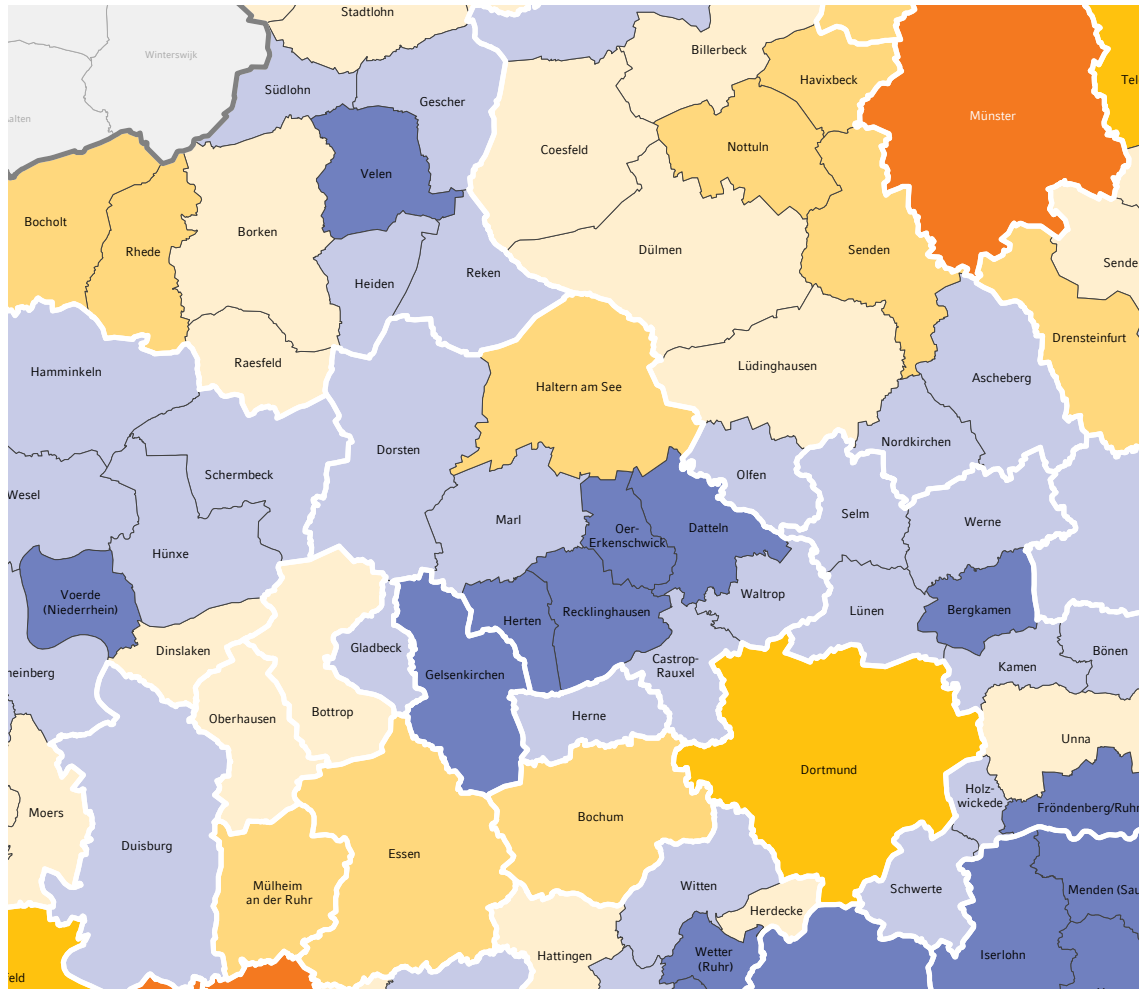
Stadtlohn
Winterswijk
Billerbeck
Havixbeck
Tel
Münster
Südlohn
Gescher
alten
Velen
Coesfeld
Nottuln
Bocholt
Rhede
Borken
Dülmen
Senden
Sende
Heiden
Reken
Drensteinfurt
Hamminkeln
Raesfeld
Haltern am See
Lüdinghausen
Ascheberg
Nordkirchen
Dorsten
Schermbeck
Olfen
Wesel
Marl
Oer-Erkenschwick
Datteln
Selm
Werne
Hünxe
Voerde (Niederrhein)
Waltrop
Herten
Recklinghausen
Lünen
Bergkamen
Dinslaken
Gladbeck
Gelsenkirchen
Castrop-Rauxel
Kamen
Bönen
heinberg
Oberhausen
Bottrop
Herne
Unna
Dortmund
Holz-wickede
Fröndenberg/Ruhr
Moers
Bochum
Duisburg
Essen
Witten
Schwerte
Menden (Sau
Mülheim an der Ruhr
Herdecke
Hattingen
Wetter (Ruhr)
Iserlohn
feld